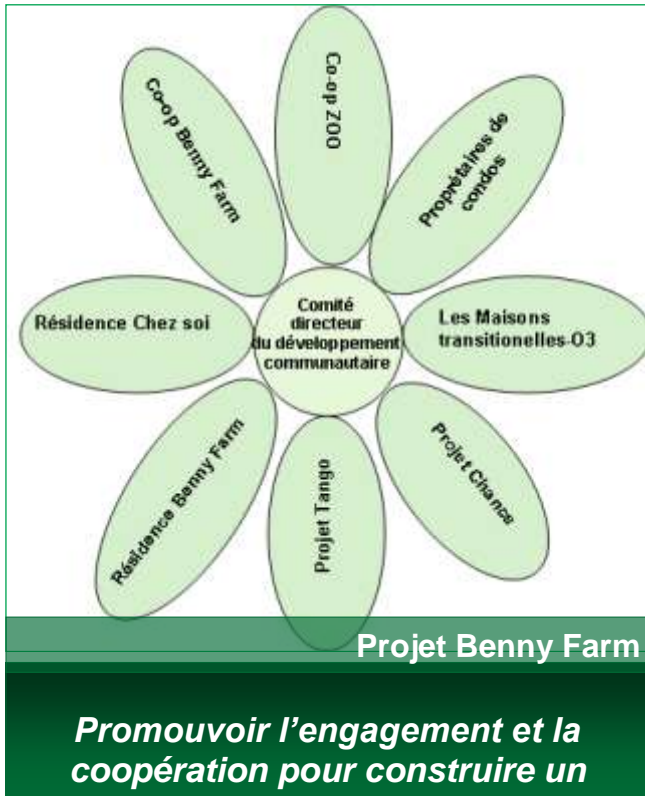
Co-op ZOO

Propriétaires de condos

Les Maisons transitionelles-03

Projet Chance

Projet Tango

Résidence Benny Farm

Résidence Chez soi

Co-op Benny Farm

Comité directeur du développement communautaire

Projet Benny Farm

Promouvoir l'engagement et la coopération pour construire un